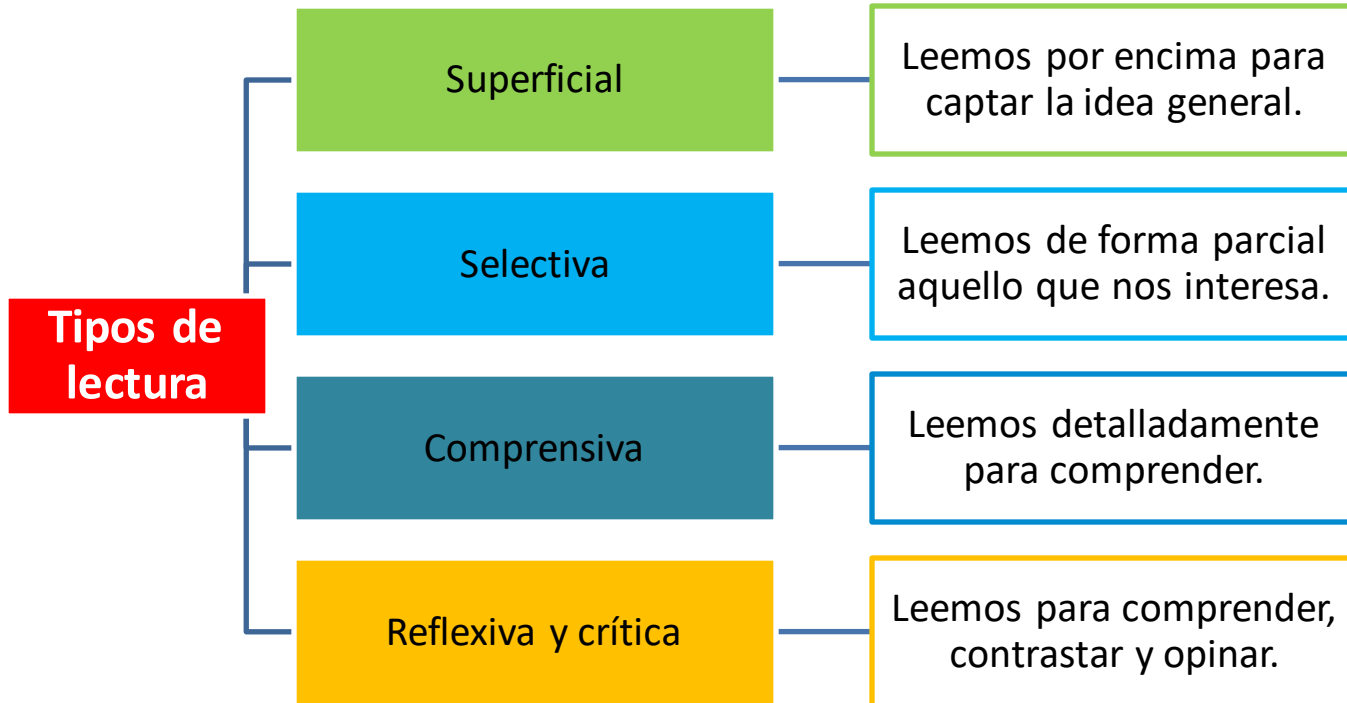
Tipos de lectura

Superficial

Leemos por encima para captar la idea general.

Selectiva

Leemos de forma parcial aquello que nos interesa.

Comprensiva

Leemos detalladamente para comprender.

Reflexiva y crítica

Leemos para comprender, contrastar y opinar.